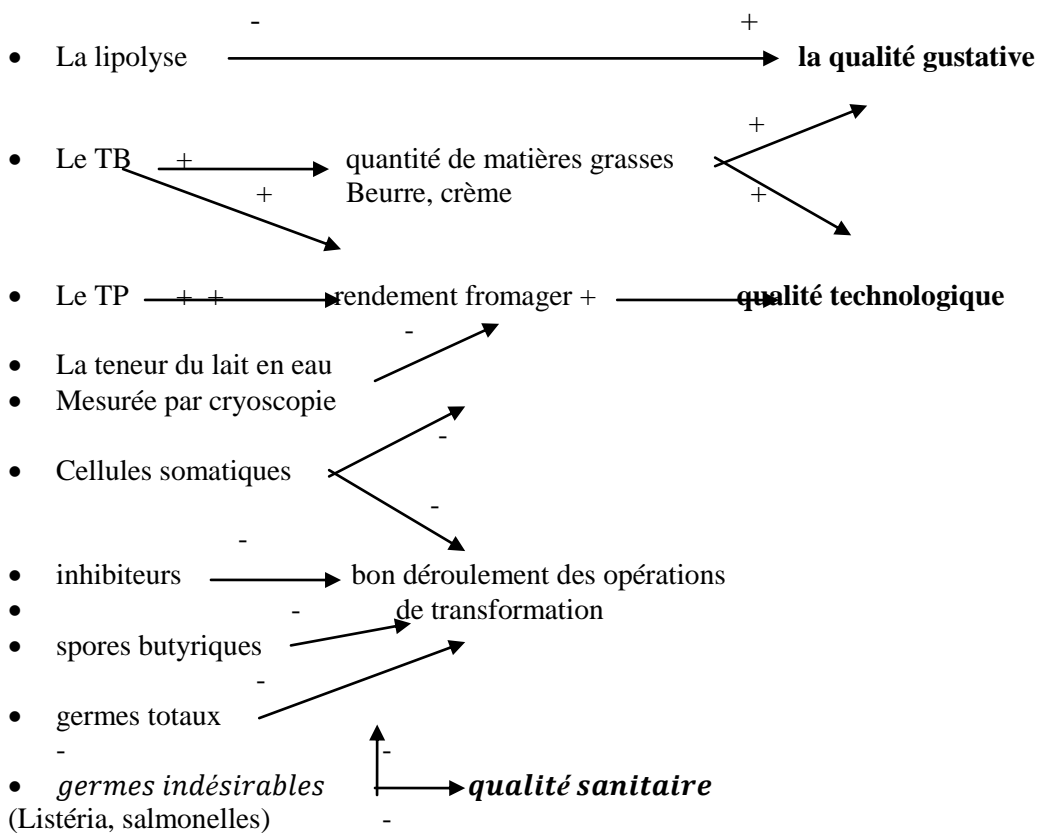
- +

- La lipolyse → **la qualité gustative**

+

- Le TB + → quantité de matières grasses

+ Beurre, crème +

- Le TP + + → rendement fromager + → **qualité technologique**

-

- La teneur du lait en eau
- Mesurée par cryoscopie

-

- Cellules somatiques

-

-

- inhibiteurs → bon déroulement des opérations
- - de transformation
- spores butyriques

-

- germes totaux

- -

- *germes indésirables* → ***qualité sanitaire***

(Listéria, salmonelles) -